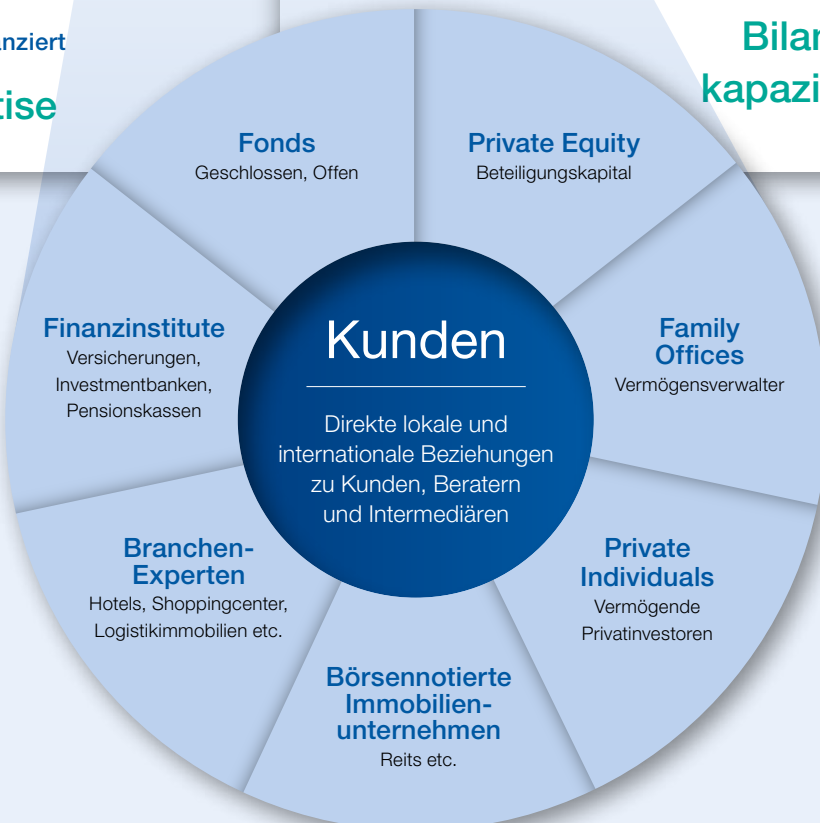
nziert

tise

Bilar
kapazi

Fonds
Geschlossen, Offen

Private Equity
Beteiligungskapital

Finanzinstitute
Versicherungen, Investmentbanken, Pensionskassen

Kunden

Direkte lokale und internationale Beziehungen zu Kunden, Beratern und Intermediären

Family Offices
Vermögensverwalter

Branchen-Experten
Hotels, Shoppingcenter, Logistikimmobilien etc.

Private Individuals
Vermögende Privatinvestoren

Börsennotierte Immobilienunternehmen
Reits etc.